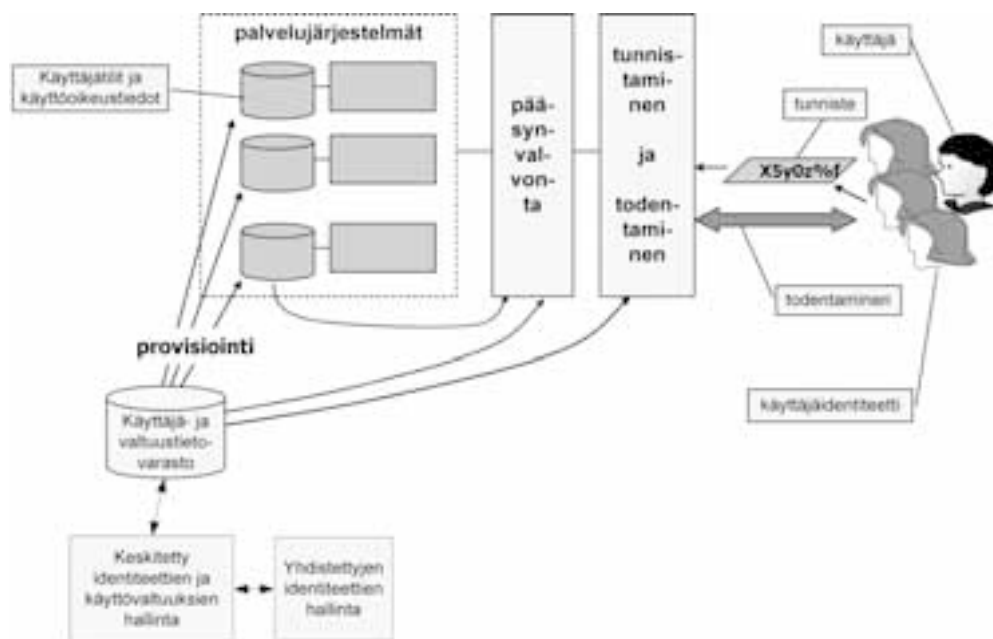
palvelujärjestelmät

Käyttäjätilit ja käyttöoikeustiedot

pääsynvalvonta

tunnistaminen ja todentaminen

käyttäjä

tunniste

X5y0z%f

todentaminen

käyttäjäidentiteetti

provisiointi

Käyttäjä- ja valtuustietovarasto

Keskitetty identiteettien ja käyttövaltuuksien hallinta

Yhdistettyjen identiteettien hallinta